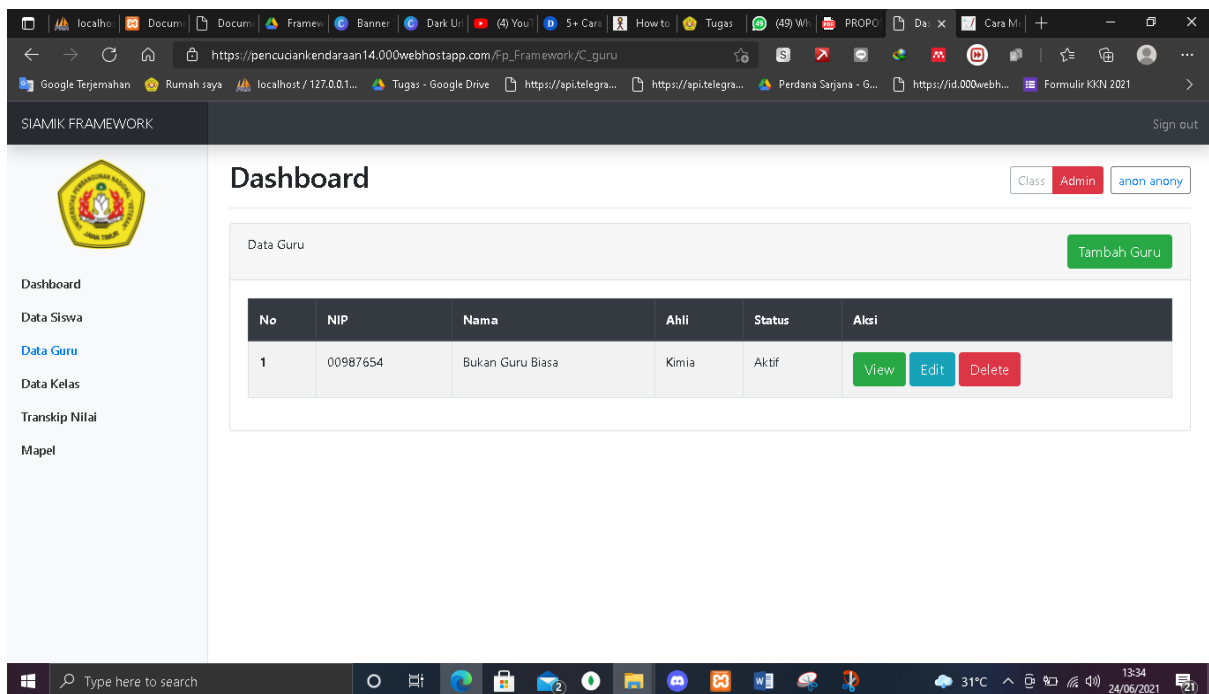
localho | Docum | Docum | Framew | Banner | Dark Ur | (4) YouT | 5+ Cara | How to | Tugas | (49) Wh | PROPO | Da: × | Cara M | +

https://pencuciankendaraan14.000webhostapp.com/Fp_Framework/C_guru

Google Terjemahan | Rumah saya | localhost / 127.0.0.1... | Tugas - Google Drive | https://api.telegra... | https://api.telegra... | Perdana Sarjana - G... | https://id.000webh... | Formulir KKN 2021

SIAMIK FRAMEWORK

Sign out

Dashboard

Class | Admin | anon anony

Dashboard
Data Siswa
Data Guru
Data Kelas
Transkip Nilai
Mapel

Data Guru

Tambah Guru

| No | NIP | Nama | Ahli | Status | Aksi |
|---|---|---|---|---|---|
| 1 | 00987654 | Bukan Guru Biasa | Kimia | Aktif | View Edit Delete |

Type here to search

31°C 13:34 24/06/2021